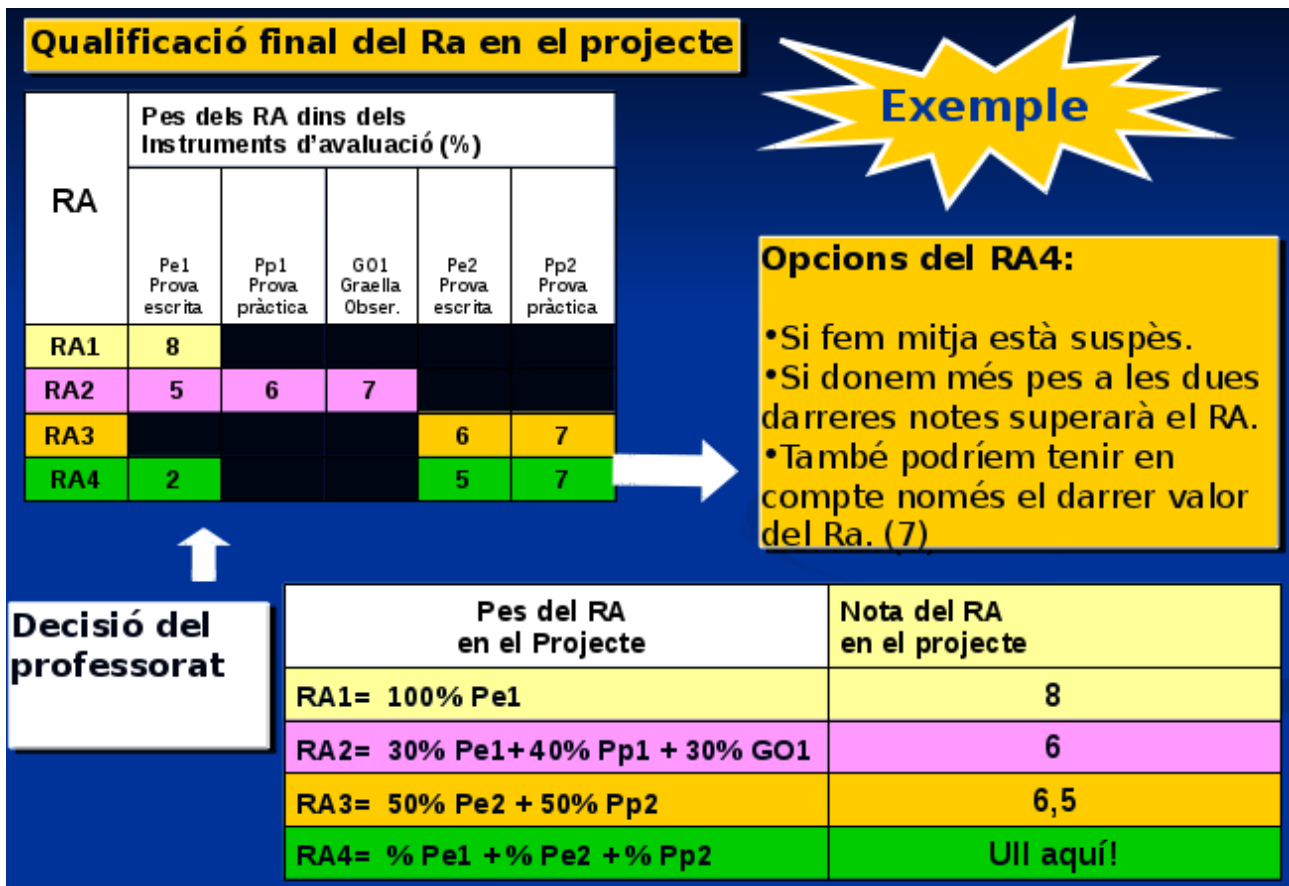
Qualificació final del Ra en el projecte

Exemple

| RA | Pes dels RA dins dels Instruments d'avaluació (%) | | | | |
|---|---|---|---|---|---|
| | Pe1 Prova escrita | Pp1 Prova pràctica | GO1 Graella Obser. | Pe2 Prova escrita | Pp2 Prova pràctica |
| RA1 | 8 | | | | |
| RA2 | 5 | 6 | 7 | | |
| RA3 | | | | 6 | 7 |
| RA4 | 2 | | | 5 | 7 |

Opcions del RA4:

•Si fem mitja està suspès.
•Si donem més pes a les dues darreres notes superarà el RA.
•També podríem tenir en compte només el darrer valor del Ra. (7)

Decisió del professorat

| Pes del RA en el Projecte | Nota del RA en el projecte |
|---|---|
| RA1= 100% Pe1 | 8 |
| RA2= 30% Pe1+40% Pp1 + 30% GO1 | 6 |
| RA3= 50% Pe2 + 50% Pp2 | 6,5 |
| RA4= % Pe1 +% Pe2 +% Pp2 | Ull aquí! |